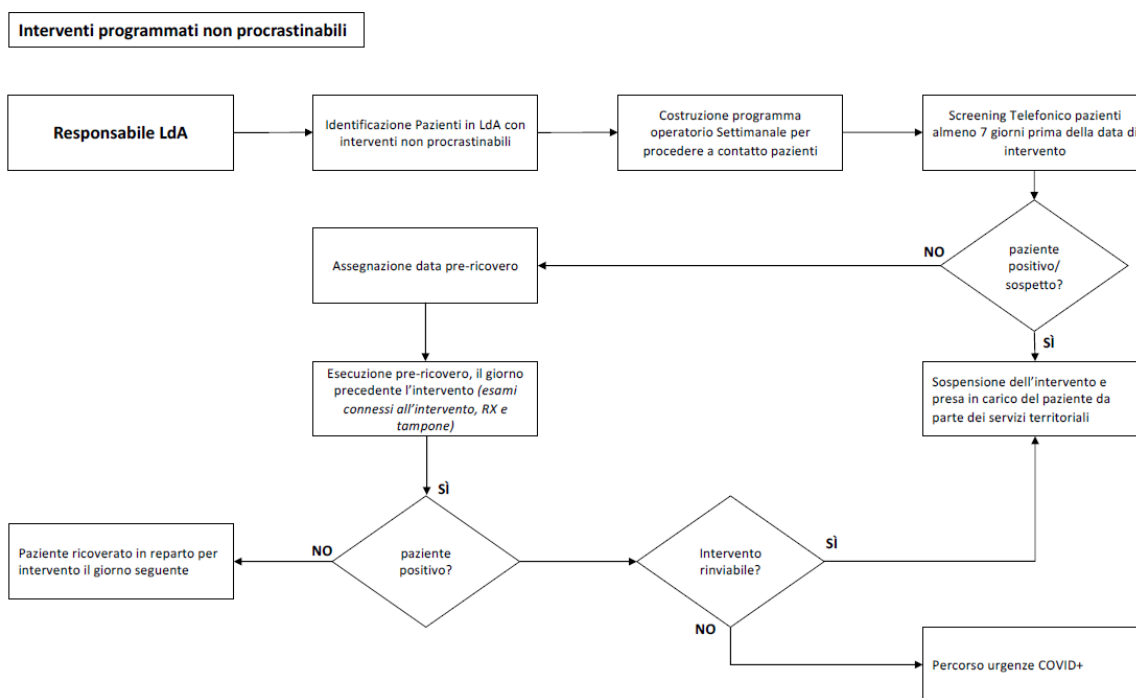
Interventi programmati non procrastinabili

Responsabile LdA

Identificazione Pazienti in LdA con interventi non procrastinabili

Costruzione programma operatorio Settimanale per procedere a contatto pazienti

Screening Telefonico pazienti almeno 7 giorni prima della data di intervento

paziente positivo/ sospetto?

NO

Assegnazione data pre-ricovero

SÌ

Sospensione dell'intervento e presa in carico del paziente da parte dei servizi territoriali

Esecuzione pre-ricovero, il giorno precedente l'intervento (esami connessi all'intervento, RX e tampone)

SÌ

paziente positivo?

NO

Paziente ricoverato in reparto per intervento il giorno seguente

Intervento rinviabile?

SÌ

NO

Percorso urgenze COVID+